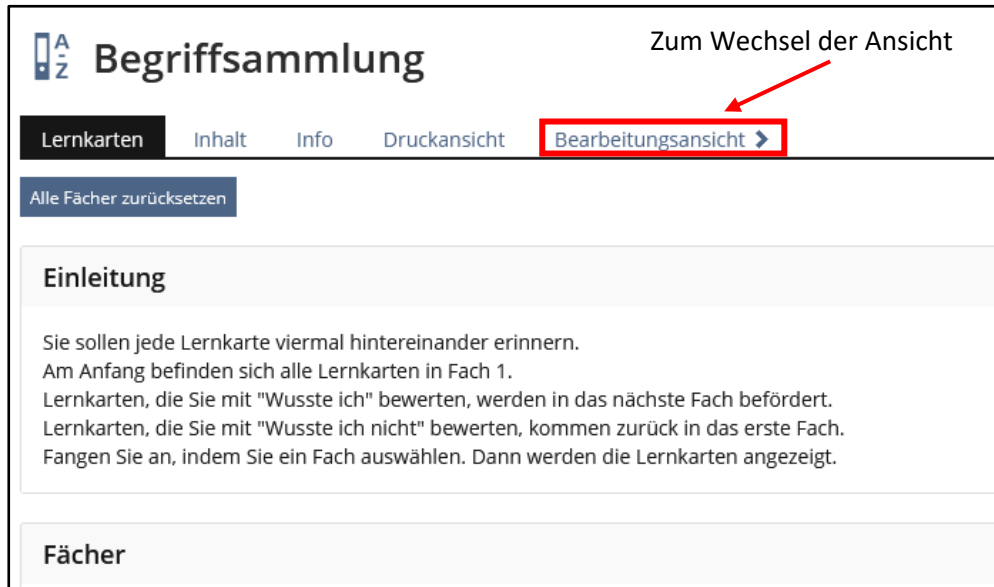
A
Z Begriffsammlung

Zum Wechsel der Ansicht

Lernkarten Inhalt Info Druckansicht Bearbeitungsansicht >

Alle Fächer zurücksetzen

Einleitung

Sie sollen jede Lernkarte viermal hintereinander erinnern.
Am Anfang befinden sich alle Lernkarten in Fach 1.
Lernkarten, die Sie mit "Wusste ich" bewerten, werden in das nächste Fach befördert.
Lernkarten, die Sie mit "Wusste ich nicht" bewerten, kommen zurück in das erste Fach.
Fangen Sie an, indem Sie ein Fach auswählen. Dann werden die Lernkarten angezeigt.

Fächer